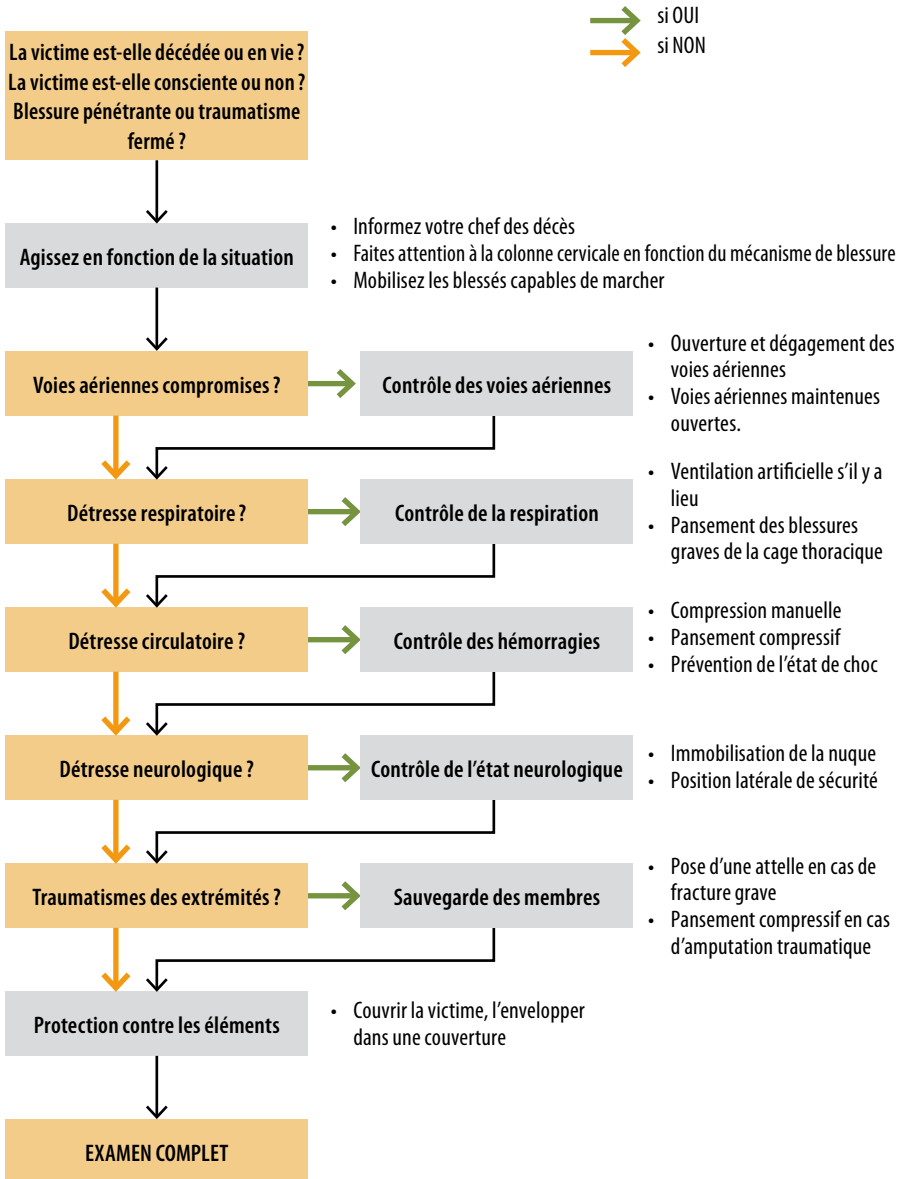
si OUI
si NON

La victime est-elle décédée ou en vie ?
La victime est-elle consciente ou non ?
Blessure pénétrante ou traumatisme fermé ?

Agissez en fonction de la situation

- Informez votre chef des décès
- Faites attention à la colonne cervicale en fonction du mécanisme de blessure
- Mobilisez les blessés capables de marcher

Voies aériennes compromises ?

Contrôle des voies aériennes

- Ouverture et dégagement des voies aériennes
- Voies aériennes maintenues ouvertes.

Détresse respiratoire ?

Contrôle de la respiration

- Ventilation artificielle s'il y a lieu
- Pansement des blessures graves de la cage thoracique

Détresse circulatoire ?

Contrôle des hémorragies

- Compression manuelle
- Pansement compressif
- Prévention de l'état de choc

Détresse neurologique ?

Contrôle de l'état neurologique

- Immobilisation de la nuque
- Position latérale de sécurité

Traumatismes des extrémités ?

Sauvegarde des membres

- Pose d'une attelle en cas de fracture grave
- Pansement compressif en cas d'amputation traumatique

Protection contre les éléments

- Couvrir la victime, l'envelopper dans une couverture

EXAMEN COMPLET